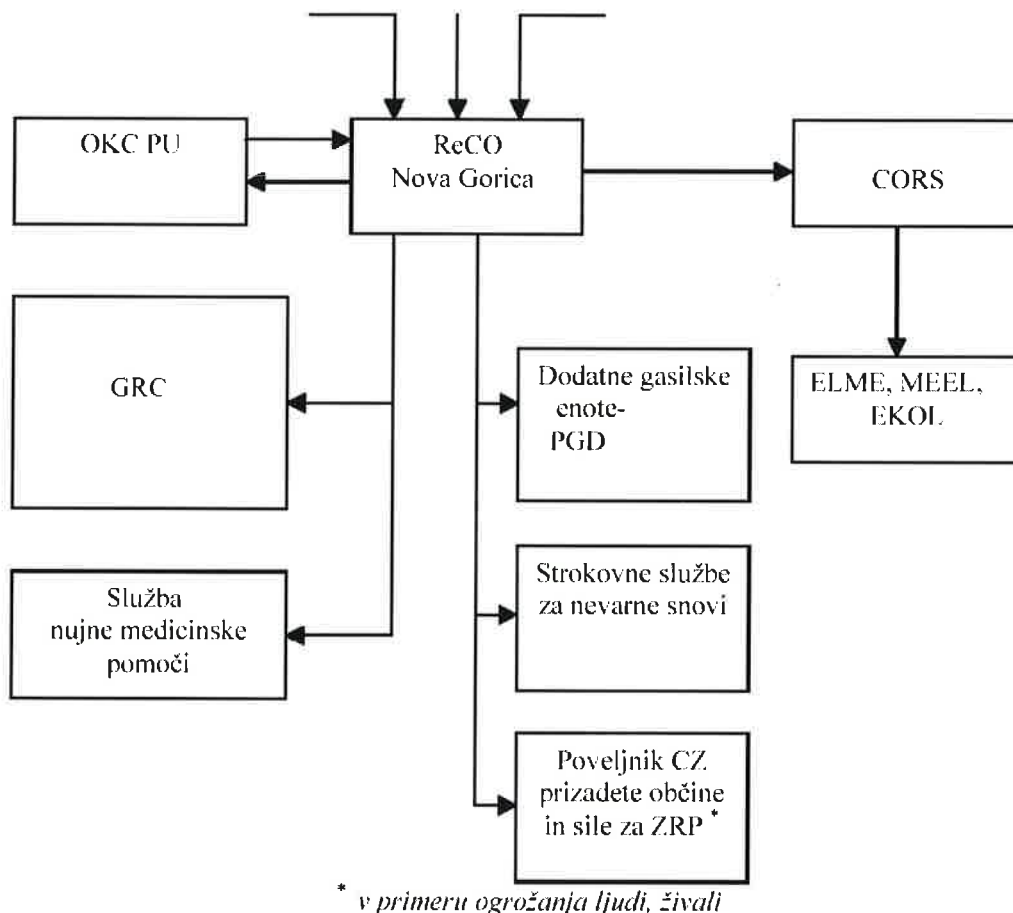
OKC PU

ReCO
Nova Gorica

CORS

ELME, MEEL, EKOL

GRC

Dodatne gasilske enote-
PGD

Strokovne službe za nevarne snovi

Služba
nujne medicinske pomoči

Poveljnik CZ prizadete občine in sile za ZRP *

* v primeru ogrožanja ljudi, živali